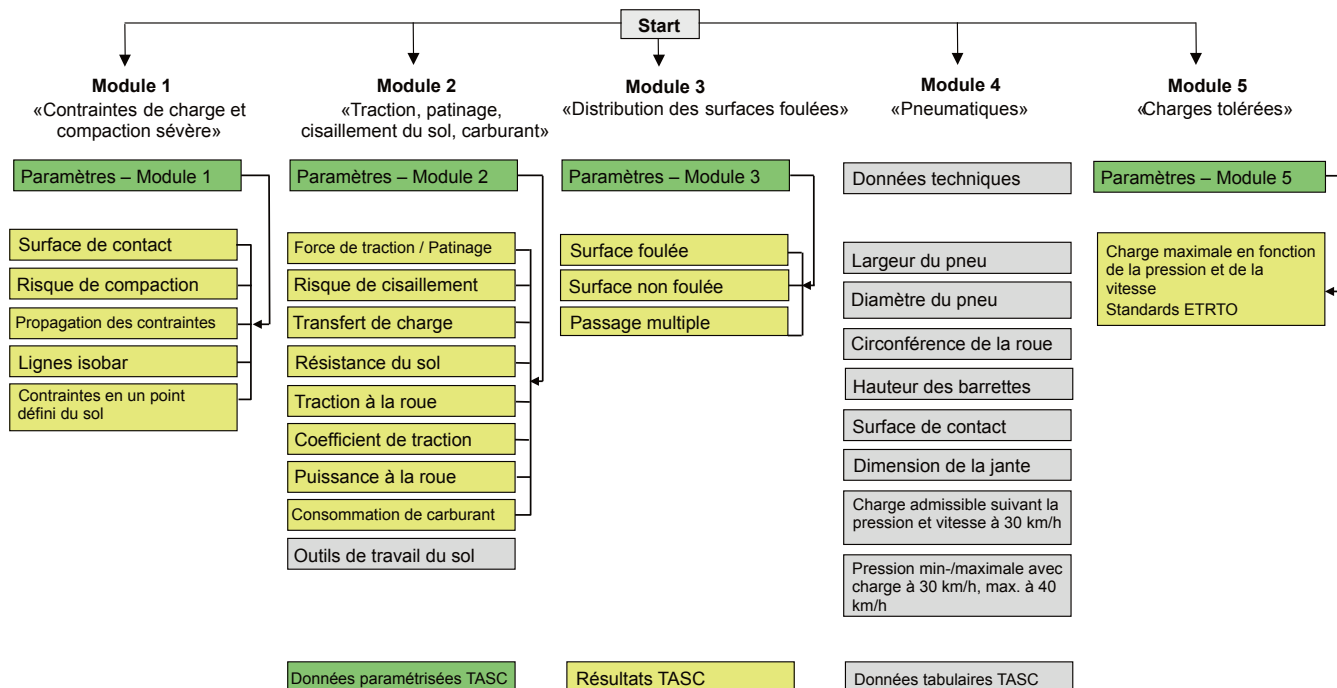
Start

Module 1
«Contraintes de charge et compaction sévère»

Paramètres – Module 1

Surface de contact
Risque de compaction
Propagation des contraintes
Lignes isobar
Contraintes en un point défini du sol

Module 2
«Traction, patinage, cisaillement du sol, carburant»

Paramètres – Module 2

Force de traction / Patinage
Risque de cisaillement
Transfert de charge
Résistance du sol
Traction à la roue
Coefficient de traction
Puissance à la roue
Consommation de carburant
Outils de travail du sol

Module 3
«Distribution des surfaces foulées»

Paramètres – Module 3

Surface foulée
Surface non foulée
Passage multiple

Module 4
«Pneumatiques»

Données techniques

Largeur du pneu
Diamètre du pneu
Circonférence de la roue
Hauteur des barrettes
Surface de contact
Dimension de la jante
Charge admissible suivant la pression et vitesse à 30 km/h
Pression min-/maximale avec charge à 30 km/h, max. à 40 km/h

Module 5
«Charges tolérées»

Paramètres – Module 5

Charge maximale en fonction de la pression et de la vitesse
Standards ETRTO

Données paramétrisées TASC
Résultats TASC
Données tabulaires TASC